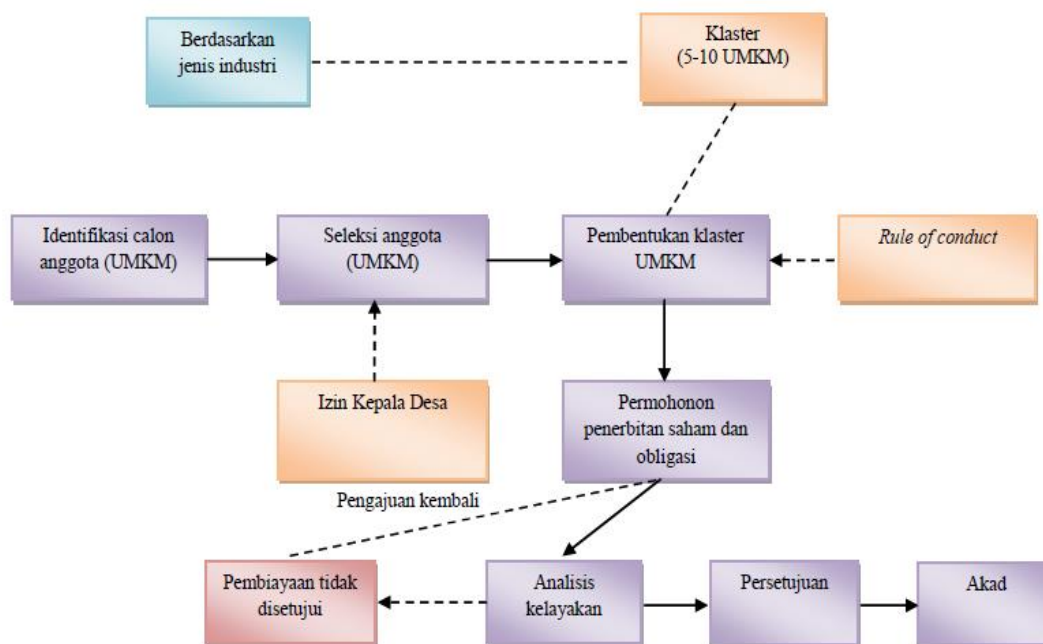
Berdasarkan jenis industri

Klaster (5-10 UMKM)

Identifikasi calon anggota (UMKM)

Seleksi anggota (UMKM)

Pembentukan klaster UMKM

*Rule of conduct*

Izin Kepala Desa

Permohonon penerbitan saham dan obligasi

Pengajuan kembali

Pembiayaan tidak disetujui

Analisis kelayakan

Persetujuan

Akad